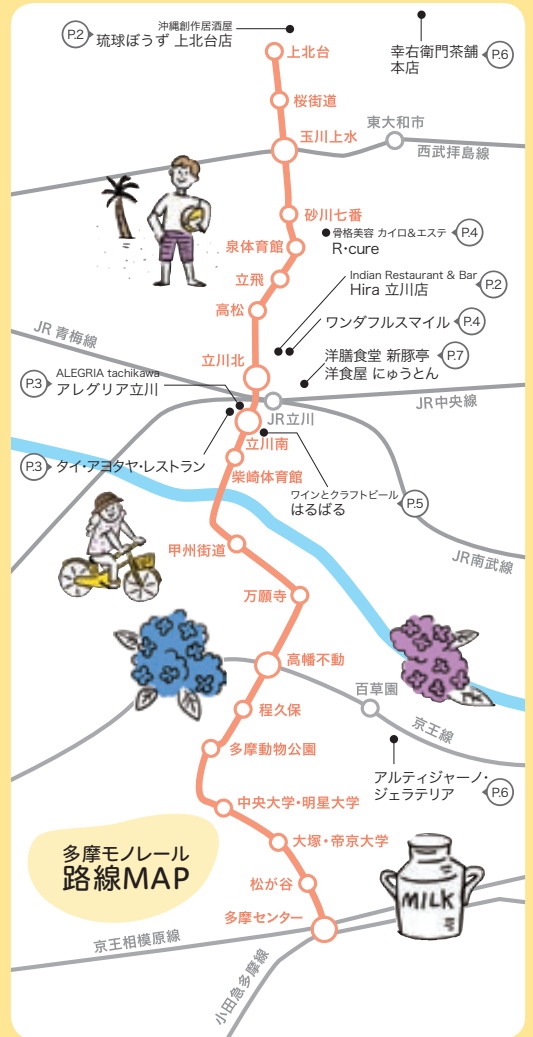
P.2 沖縄創作居酒屋 琉球ぼうず 上北台店

幸右衛門茶舗 本店 P.6

上北台
桜街道
東大和市
玉川上水
西武拝島線
砂川七番
泉体育館
骨格美容 カイロ&エステ R・cure P.4
立飛
Indian Restaurant & Bar Hira 立川店 P.2
高松
JR 青梅線
ワンダフルスマイル P.4
立川北
洋膳食堂 新豚亭 洋食屋 にゅうとん P.7
P.3 ALEGRIA tachikawa アレグリア立川
JR立川
JR中央線
立川南
P.3 タイ・アヨタヤ・レストラン
柴崎体育館
ワインとクラフトビール はるばる P.5
甲州街道
JR南武線
万願寺
高幡不動
百草園
京王線
程久保
多摩動物公園
アルティジャーノ・ジェラテリア P.6
中央大学・明星大学
多摩モノレール 路線MAP
大塚・帝京大学
MILK
松が谷
多摩センター
京王相模原線
小田急多摩線